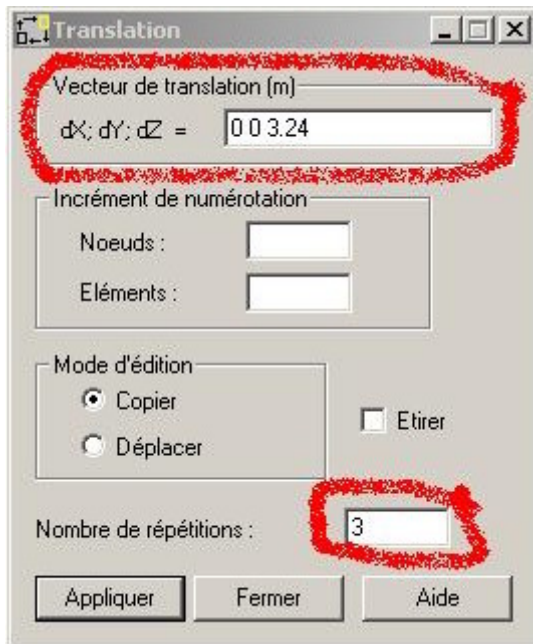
Translation

Vecteur de translation (m)

dX; dY; dZ = 0 0 3.24

Incrément de numérotation

Noeuds :

Eléments :

Mode d'édition

Copier

Déplacer

Etirer

Nombre de répétitions : 3

Appliquer

Fermer

Aide